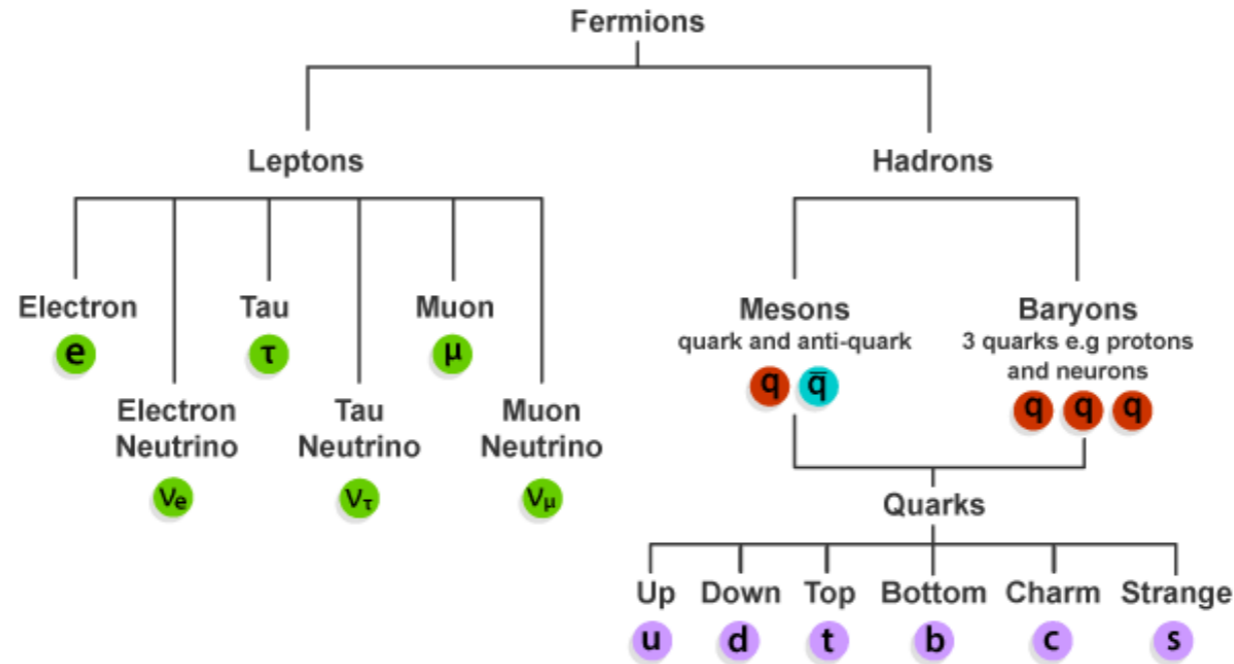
Fermions

Leptons

Hadrons

Electron
e

Electron Neutrino
$\nu_e$

Tau
$\tau$

Tau Neutrino
$\nu_\tau$

Muon
$\mu$

Muon Neutrino
$\nu_\mu$

Mesons
quark and anti-quark
q $\bar{q}$

Baryons
3 quarks e.g protons and neurons
q q q

Quarks

Up
u

Down
d

Top
t

Bottom
b

Charm
c

Strange
s